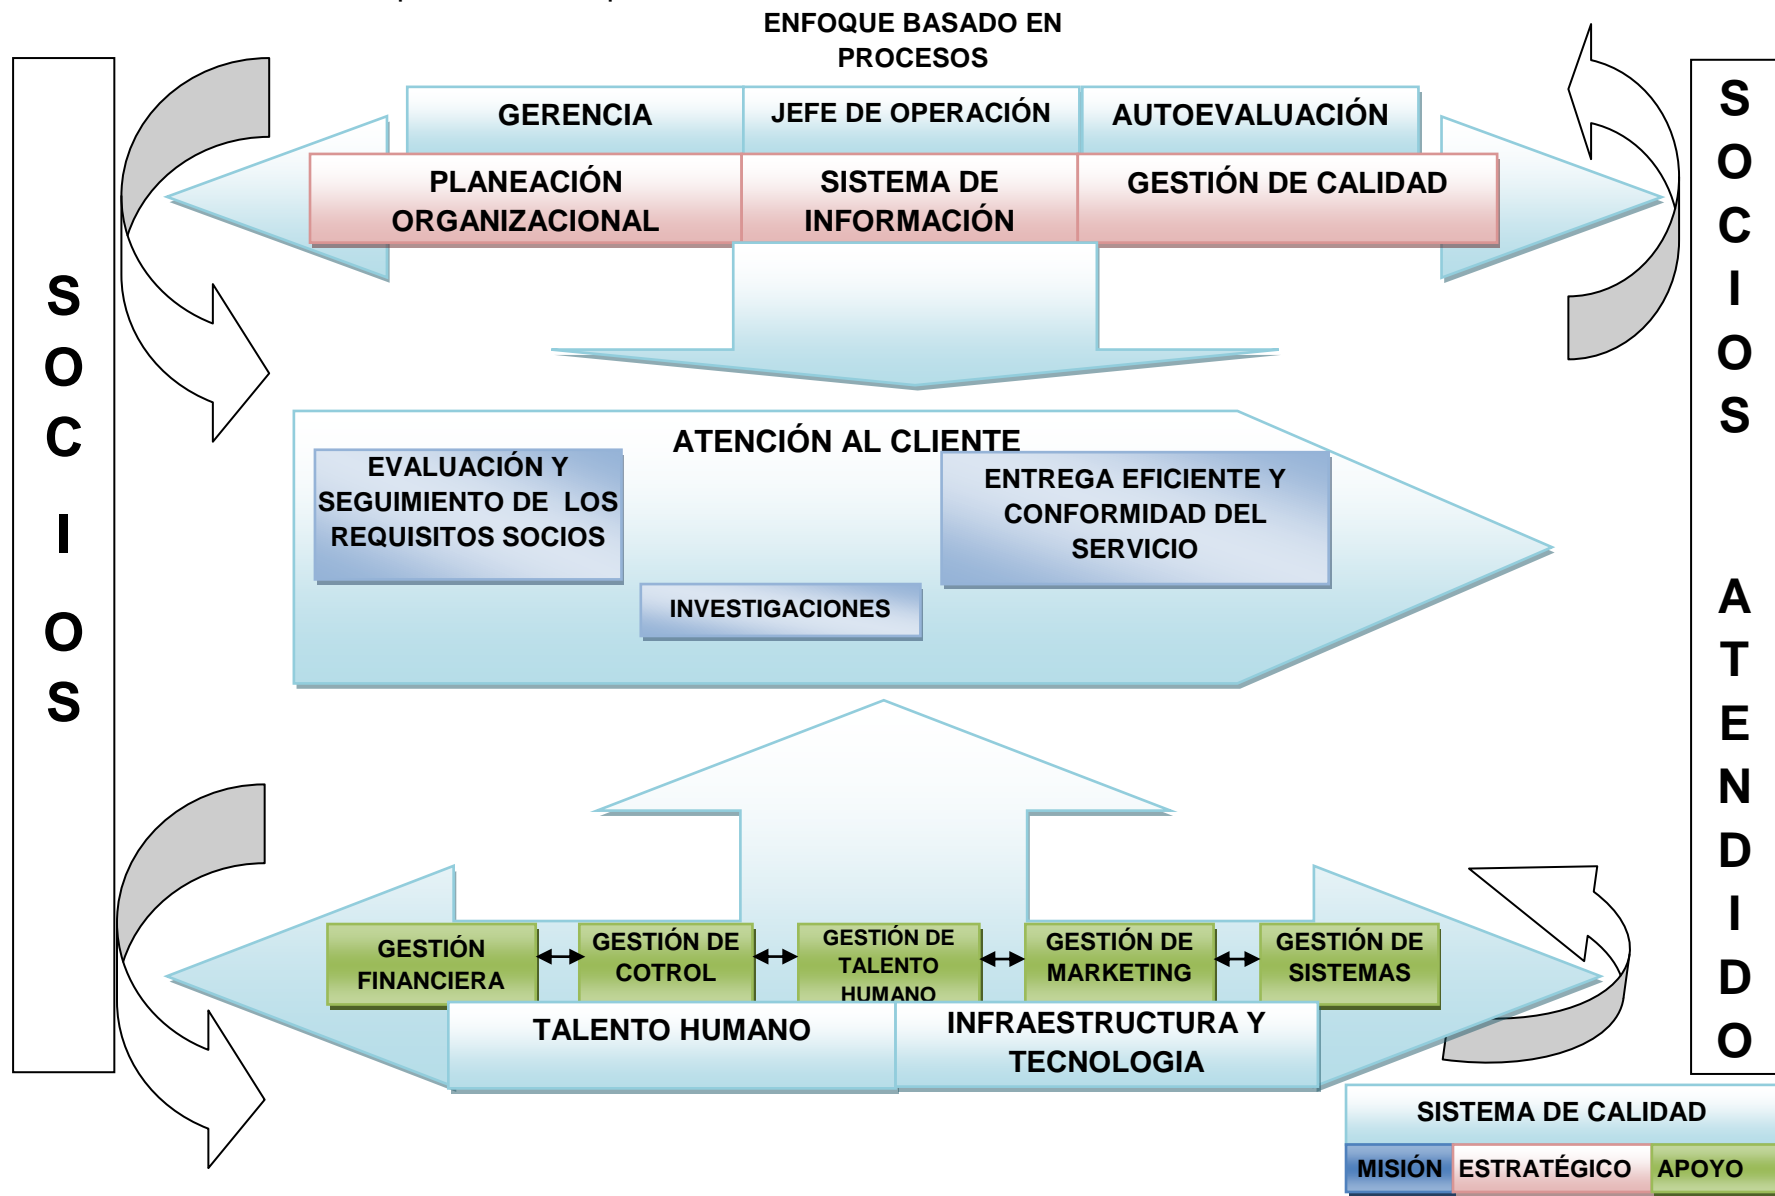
ENFOQUE BASADO EN PROCESOS

SOCIOS

GERENCIA

JEFE DE OPERACIÓN

AUTOEVALUACIÓN

PLANEACIÓN ORGANIZACIONAL

SISTEMA DE INFORMACIÓN

GESTIÓN DE CALIDAD

SOCIOS ATENDIDO

ATENCIÓN AL CLIENTE

EVALUACIÓN Y SEGUIMIENTO DE LOS REQUISITOS SOCIOS

ENTREGA EFICIENTE Y CONFORMIDAD DEL SERVICIO

INVESTIGACIONES

GESTIÓN FINANCIERA

GESTIÓN DE COTROL

GESTIÓN DE TALENTO HUMANO

GESTIÓN DE MARKETING

GESTIÓN DE SISTEMAS

TALENTO HUMANO

INFRAESTRUCTURA Y TECNOLOGIA

SISTEMA DE CALIDAD

| MISIÓN | ESTRATÉGICO | APOYO |
|---|---|---|